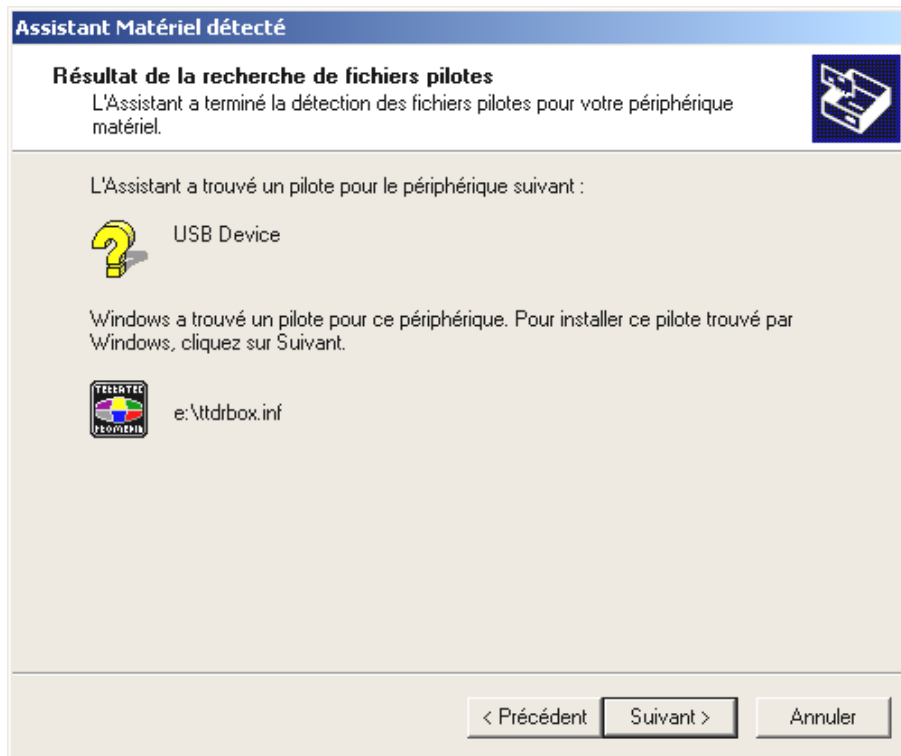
Assistant Matériel détecté

Résultat de la recherche de fichiers pilotes
L'Assistant a terminé la détection des fichiers pilotes pour votre périphérique matériel.

L'Assistant a trouvé un pilote pour le périphérique suivant :

USB Device

Windows a trouvé un pilote pour ce périphérique. Pour installer ce pilote trouvé par Windows, cliquez sur Suivant.

TECHNOTREND
TECHNISAT

e:\ttdrbox.inf

< Précédent
Suivant >
Annuler